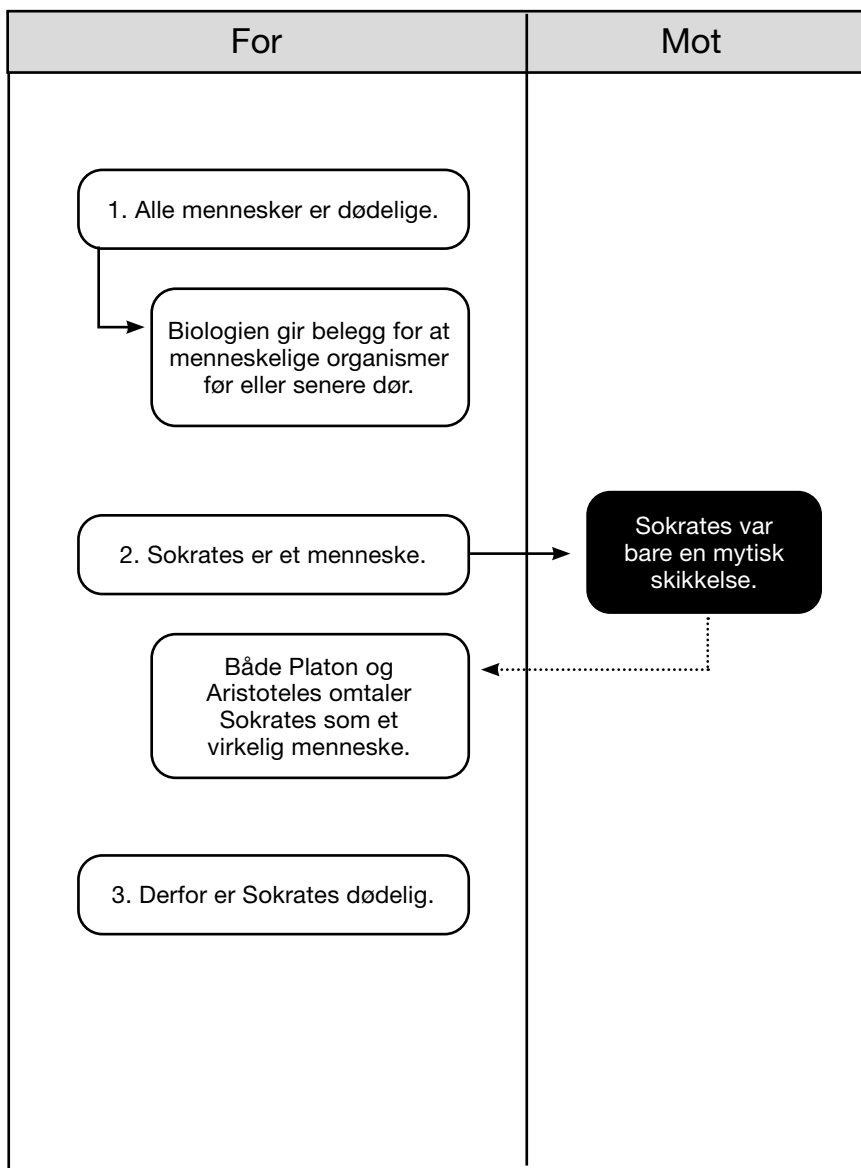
For

Mot

1. Alle mennesker er dødelige.

Biologien gir belegg for at menneskelige organismer før eller senere dør.

2. Sokrates er et menneske.

Sokrates var bare en mytisk skikkelse.

Både Platon og Aristoteles omtaler Sokrates som et virkelig menneske.

3. Derfor er Sokrates dødelig.